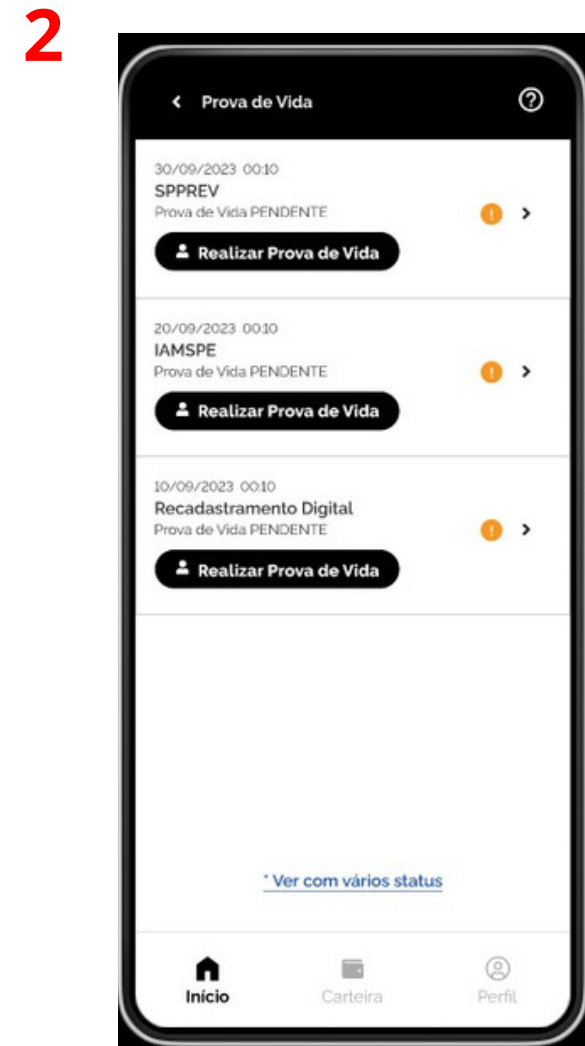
2

Prova de Vida

30/09/2023 00:10
SPPREV
Prova de Vida PENDENTE
Realizar Prova de Vida

20/09/2023 00:10
IAMSPE
Prova de Vida PENDENTE
Realizar Prova de Vida

10/09/2023 00:10
Recadastramento Digital
Prova de Vida PENDENTE
Realizar Prova de Vida

* Ver com vários status

Início
Carteira
Perfil